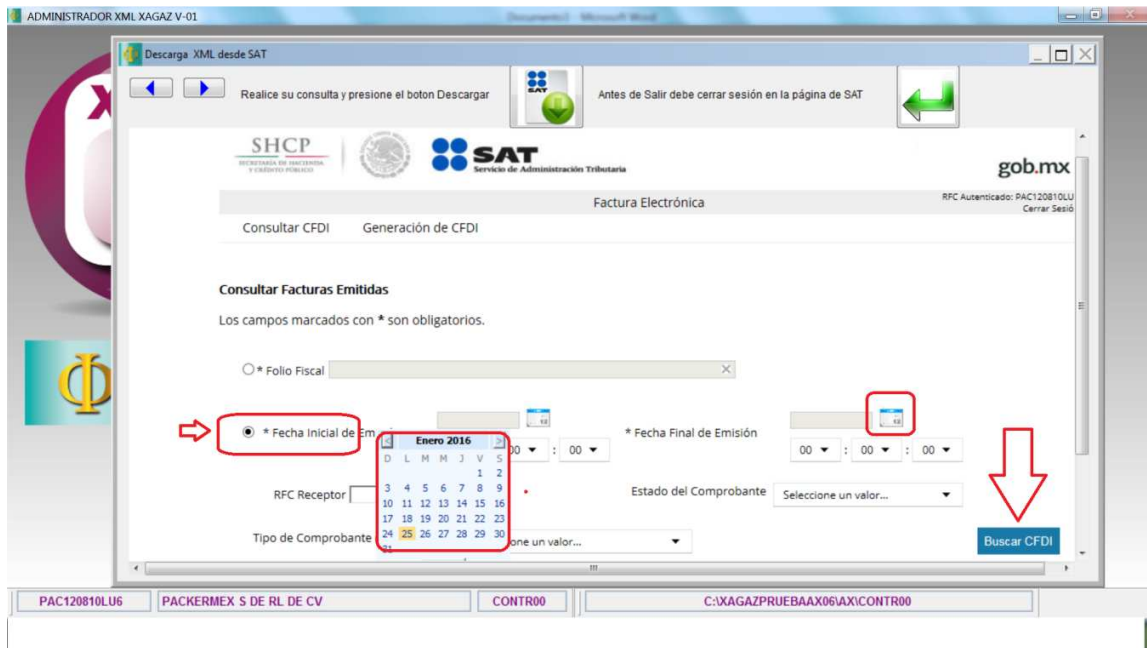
ADMINISTRADOR XML XAGAZ V-01

Documento1 - Microsoft Word

Descarga XML desde SAT

Realice su consulta y presione el boton Descargar

SAT

Antes de Salir debe cerrar sesión en la página de SAT

SHCP
SECRETARÍA DE HACIENDA Y CRÉDITO PÚBLICO

SAT
Servicio de Administración Tributaria

gob.mx

Factura Electrónica

RFC Autenticado: PAC120810LU
Cerrar Sesió

Consultar CFDI Generación de CFDI

Consultar Facturas Emitidas

Los campos marcados con * son obligatorios.

* Folio Fiscal

* Fecha Inicial de Em

Enero 2016

| D | L | M | M | J | V | S |
|---|---|---|---|---|---|---|
| | | | | | 1 | 2 |
| 3 | 4 | 5 | 6 | 7 | 8 | 9 |
| 10 | 11 | 12 | 13 | 14 | 15 | 16 |
| 17 | 18 | 19 | 20 | 21 | 22 | 23 |
| 24 | 25 | 26 | 27 | 28 | 29 | 30 |

00 : 00

* Fecha Final de Emisión

00 : 00 : 00

RFC Receptor

Estado del Comprobante

Seleccione un valor...

Tipo de Comprobante

one un valor...

Buscar CFDI

PAC120810LU6

PACKERMEX S DE RL DE CV

CONTR00

C:\XAGAZPRUEBAAX06\AX\CONTR00